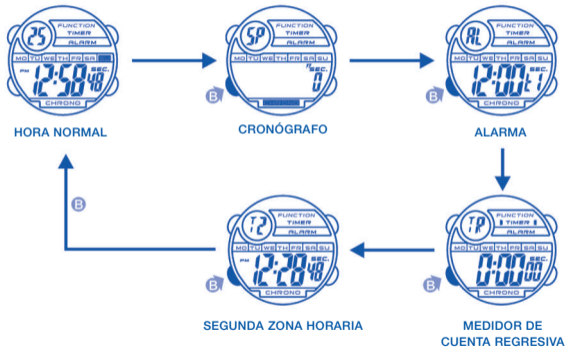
25
FUNCTION
TIMER
ALARM
MO TU WE TH FR SA SU
PM 12:58 SEC. 48
CHRONO
HORA NORMAL

SP
FUNCTION
TIMER
ALARM
MO TU WE TH FR SA SU
SEC. 0
B
CRONÓGRAFO

AL
FUNCTION
TIMER
ALARM
MO TU WE TH FR SA SU
12:00 t 1
B
CHRONO
ALARMA

TR
FUNCTION
TIMER
ALARM
MO TU WE TH FR SA SU
0:00 SEC. 00
B
CHRONO
MEDIDOR DE CUENTA REGRESIVA

T2
FUNCTION
TIMER
ALARM
MO TU WE TH FR SA SU
12:28 SEC. 48
B
CHRONO
SEGUNDA ZONA HORARIA

B